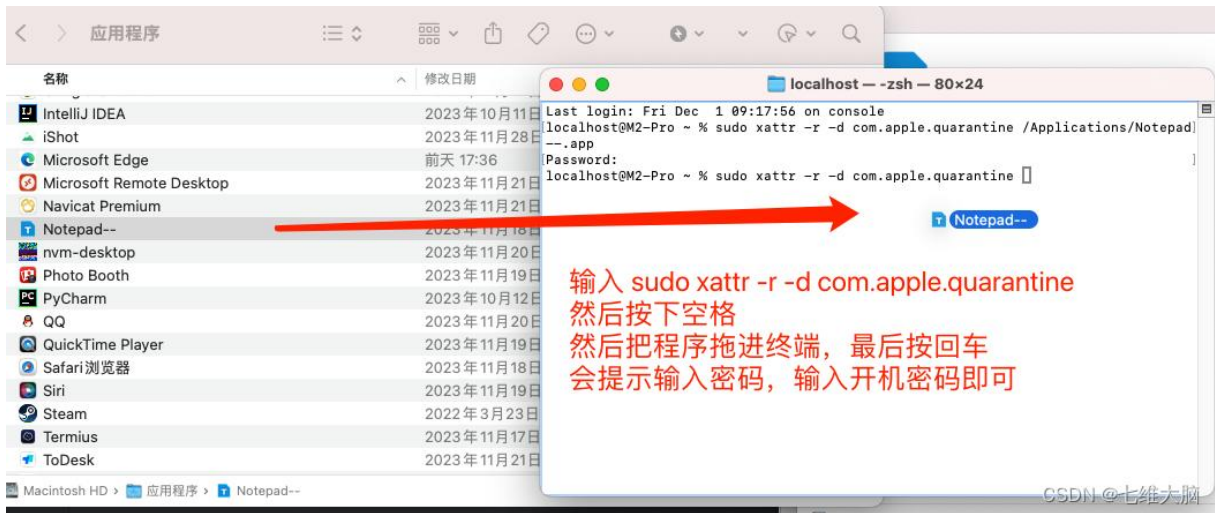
应用程序

名称 | 修改日期

IntelliJ IDEA 2023年10月11日
iShot 2023年11月28日
Microsoft Edge 前天 17:36
Microsoft Remote Desktop 2023年11月21日
Navicat Premium 2023年11月21日
Notepad-- 2023年11月18日
nvm-desktop 2023年11月20日
Photo Booth 2023年11月19日
PyCharm 2023年10月12日
QQ 2023年11月20日
QuickTime Player 2023年11月19日
Safari浏览器 2023年11月18日
Siri 2023年11月19日
Steam 2022年3月23日
Termius 2023年11月17日
ToDesk 2023年11月21日

Macintosh HD > 应用程序 > Notepad--

localhost — -zsh — 80×24

Last login: Fri Dec 1 09:17:56 on console
localhost@M2-Pro ~ % sudo xattr -r -d com.apple.quarantine /Applications/Notepad--.app
Password:
localhost@M2-Pro ~ % sudo xattr -r -d com.apple.quarantine

Notepad--

输入 sudo xattr -r -d com.apple.quarantine
然后按下空格
然后把程序拖进终端，最后按回车
会提示输入密码，输入开机密码即可

CSDN @七维大脑